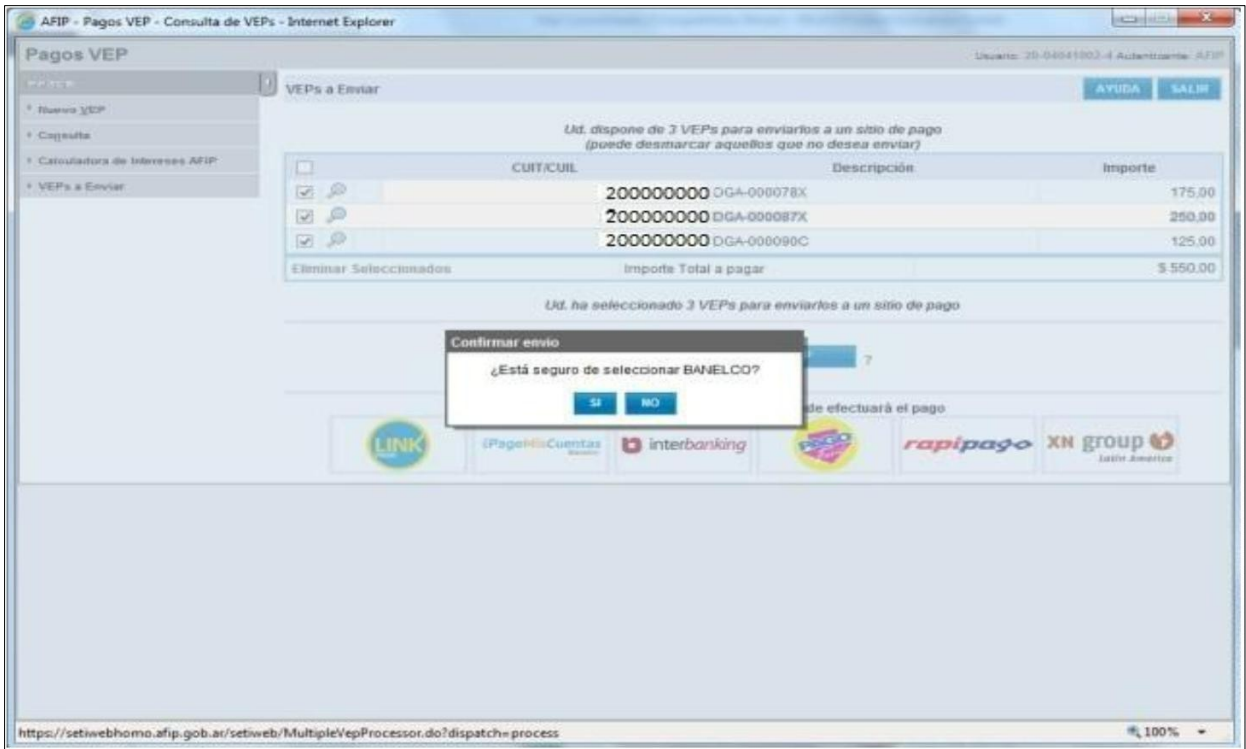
AFIP - Pagos VEP - Consulta de VEPs - Internet Explorer

Pagos VEP

Usuario: 20-04041002-4 Autenticante: AFIP

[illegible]

Nuevo VEP
Consulta
Calculadora de Intereses AFIP
VEPs a Enviar

VEPs a Enviar

AYUDA SALIR

Ud. dispone de 3 VEPs para enviarlos a un sitio de pago
(puede desmarcar aquellos que no desea enviar)

| | CUIT/CUIL | Descripción | Importe |
|---|---|---|---|
| | 200000000 | DGA-000078X | 175,00 |
| | 200000000 | DGA-000087X | 250,00 |
| | 200000000 | DGA-000090C | 125,00 |
| Eliminar Seleccionados | Importe Total a pagar | | $ 550,00 |

Ud. ha seleccionado 3 VEPs para enviarlos a un sitio de pago

Confirmar envío

¿Está seguro de seleccionar BANELCO?

SI NO

?

de efectuará el pago

LINK
PagoMisCuentas
interbanking
PAGO FÁCIL
rapipago
XN group
Latin America

https://setiwebhomo.afip.gob.ar/setiweb/MultipleVepProcessor.do?dispatch=process

100%